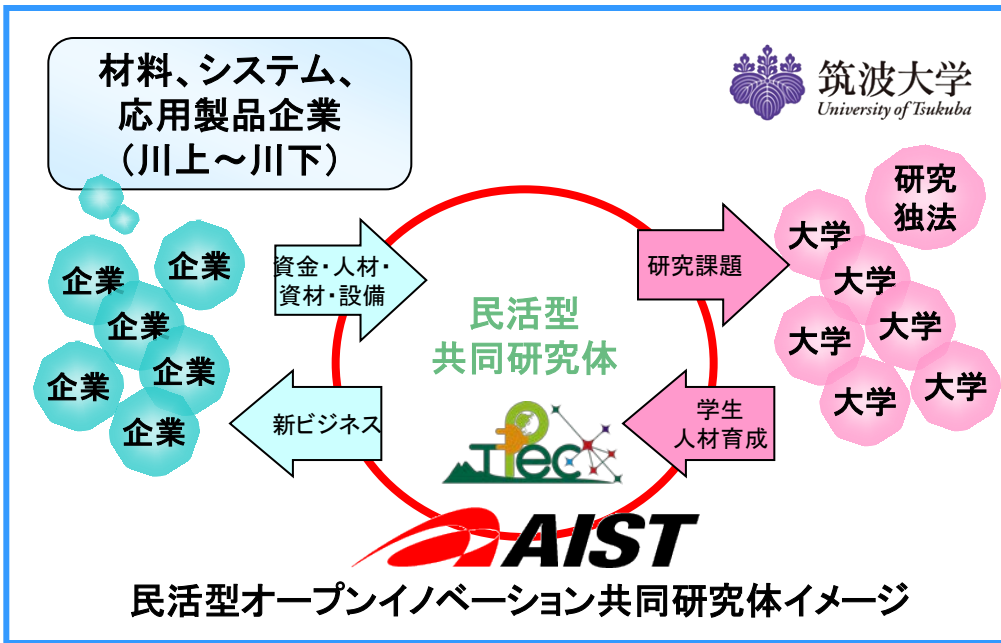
材料、システム、
応用製品企業
（川上～川下）

筑波大学
University of Tsukuba

企業
企業
企業
企業
企業
企業

資金・人材・
資材・設備

新ビジネス

民活型
共同研究体

TPEC

研究課題

学生
人材育成

研究
独法
大学
大学
大学
大学
大学
大学

AIST

民活型オープンイノベーション共同研究体イメージ